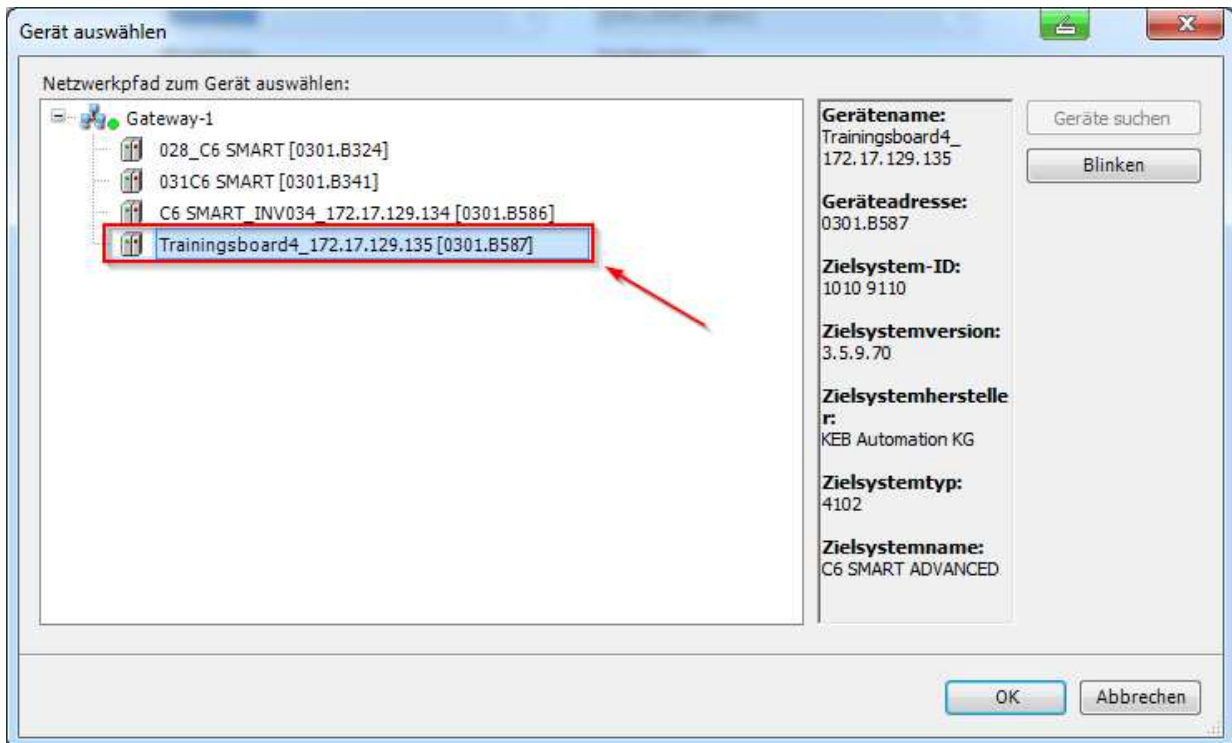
Gerät auswählen

Netzwerkpfad zum Gerät auswählen:

Gateway-1
028_C6 SMART [0301.B324]
031C6 SMART [0301.B341]
C6 SMART_INV034_172.17.129.134 [0301.B586]
Trainingsboard4_172.17.129.135 [0301.B587]

Gerätename:
Trainingsboard4_
172.17.129.135

Geräteadresse:
0301.B587

Zielsystem-ID:
1010 9110

Zielsystemversion:
3.5.9.70

Zielsystemhersteller:
KEB Automation KG

Zielsystemtyp:
4102

Zielsystemname:
C6 SMART ADVANCED

Geräte suchen

Blinken

OK

Abbrechen